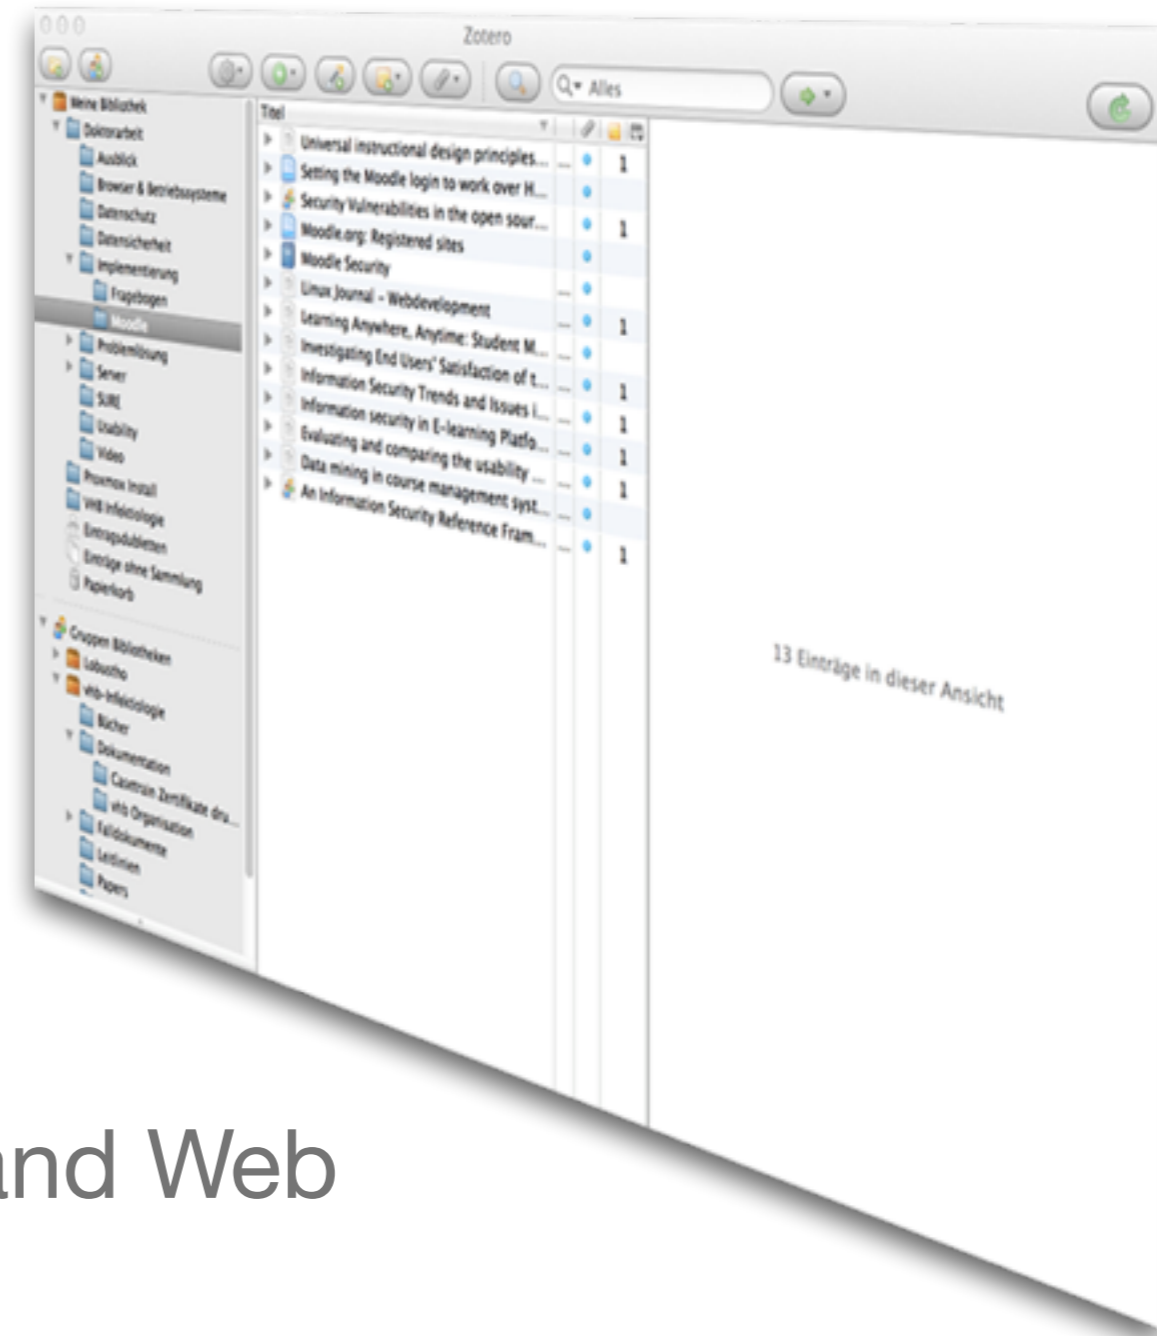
Zotero

Alles

Meine Bibliothek
Doktorarbeit
Ausblick
Browser & Betriebssysteme
Datenschutz
Datensicherheit
Implementierung
Fragebogen
Moodle
Problemlösung
Server
SURE
Usability
Video
Proxmox Install
WEB Infektiologie
Eintragsdubletten
Einträge ohne Sammlung
Papierkorb

Gruppen Bibliotheken
Labustho
Web-Infektiologie
Bücher
Dokumentation
Cacert Zertifikate dru...
Web Organisation
Falldokumente
Leitlinien
Papers

| Titel | | | |
|---|---|---|---|
| Universal instructional design principles... | ... | • | 1 |
| Setting the Moodle login to work over H... | | • | |
| Security Vulnerabilities in the open sour... | | • | 1 |
| Moodle.org: Registered sites | | • | |
| Moodle Security | | | |
| Linux Journal - Webdevelopment | ... | • | |
| Learning Anywhere, Anytime: Student M... | ... | • | 1 |
| Investigating End Users' Satisfaction of t... | ... | • | |
| Information Security Trends and Issues i... | ... | • | 1 |
| Information security in E-learning Platfo... | ... | • | 1 |
| Evaluating and comparing the usability ... | ... | • | 1 |
| Data mining in course management syst... | ... | • | 1 |
| An Information Security Reference Fram... | ... | • | |
| | ... | • | 1 |

13 Einträge in dieser Ansicht

and Web